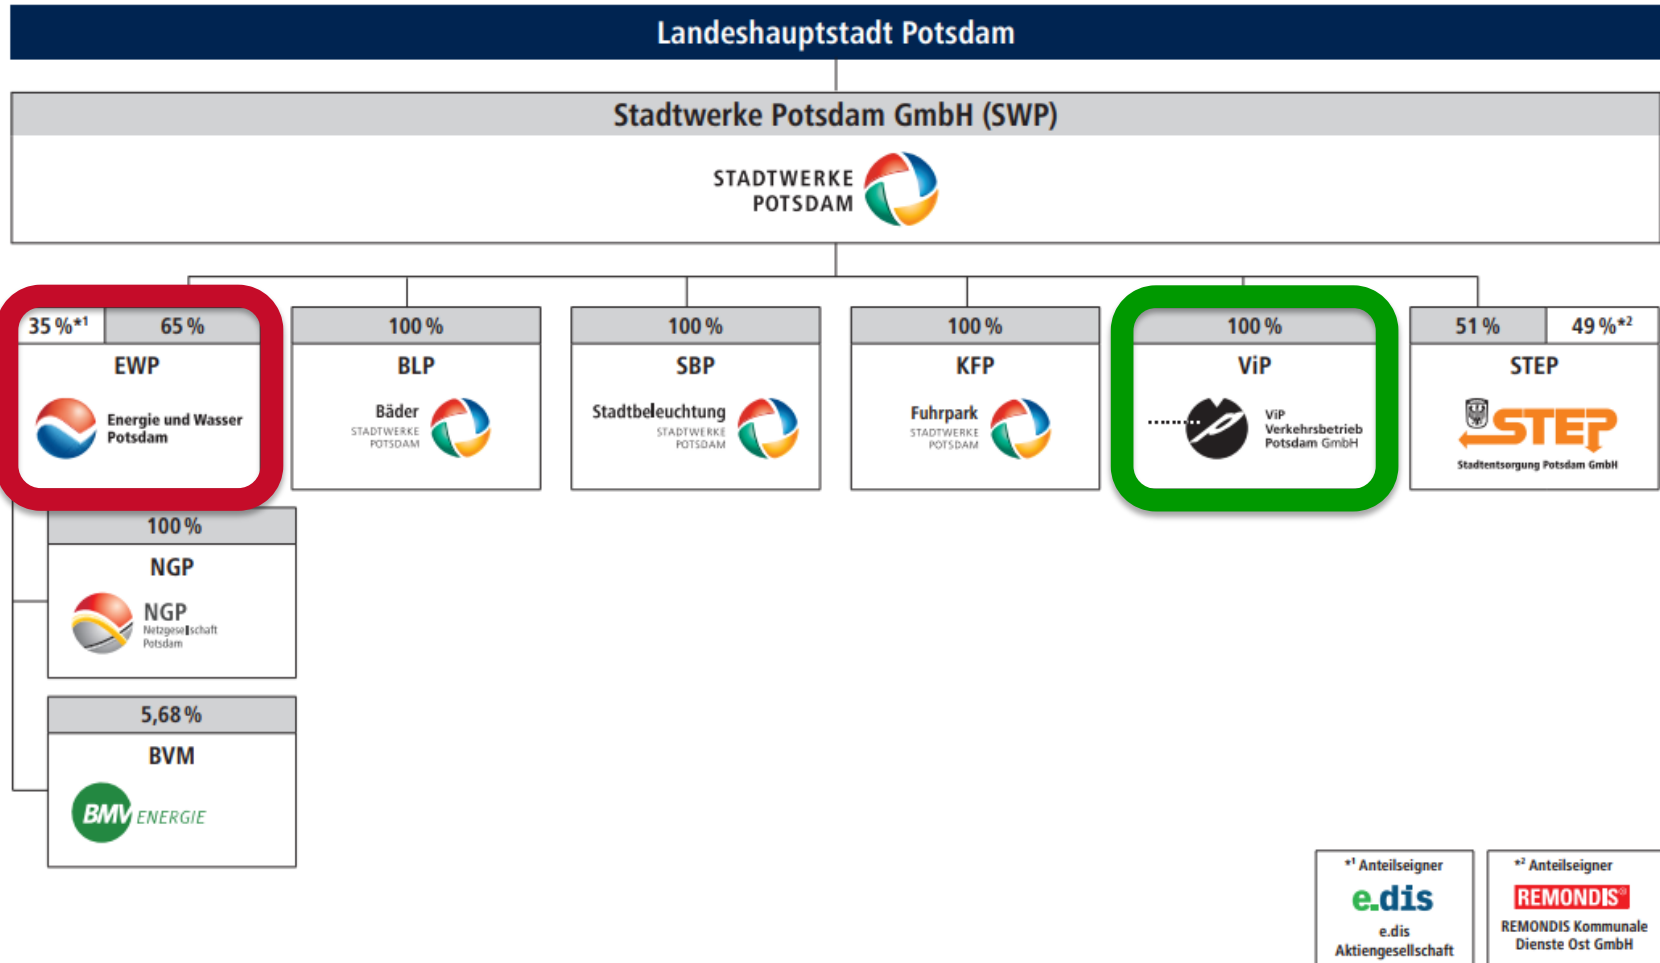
Landeshauptstadt Potsdam

Stadtwerke Potsdam GmbH (SWP)

STADTWERKE POTSDAM

35 %*1 65 %
EWP
Energie und Wasser Potsdam

100 %
BLP
Bäder STADTWERKE POTSDAM

100 %
SBP
Stadtbeleuchtung STADTWERKE POTSDAM

100 %
KFP
Fuhrpark STADTWERKE POTSDAM

100 %
ViP
ViP Verkehrsbetrieb Potsdam GmbH

51 % 49 %*2
STEP
STEP
Stadtentsorgung Potsdam GmbH

100 %
NGP
NGP Netzgesellschaft Potsdam

5,68 %
BVM
BMV ENERGIE

*1 Anteilseigner
e.dis
e.dis Aktiengesellschaft

*2 Anteilseigner
REMONDIS
REMONDIS Kommunale Dienste Ost GmbH